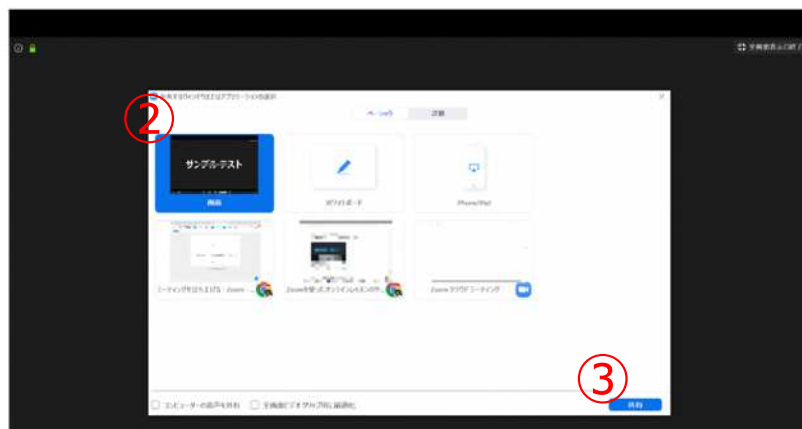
全画面表示の終了

共有するウィンドウまたはアプリケーションの選択

ベーシック　詳細

②

サンプルテスト

画面

ホワイトボード

iPhone/iPad

ミーティングを立ち上げる - Zoom

Zoomを使ったオンラインレッスンの…

Zoomクラウドミーティング

③

コンピューターの音声を共有　全画面ビデオクリップ用に最適化

共有